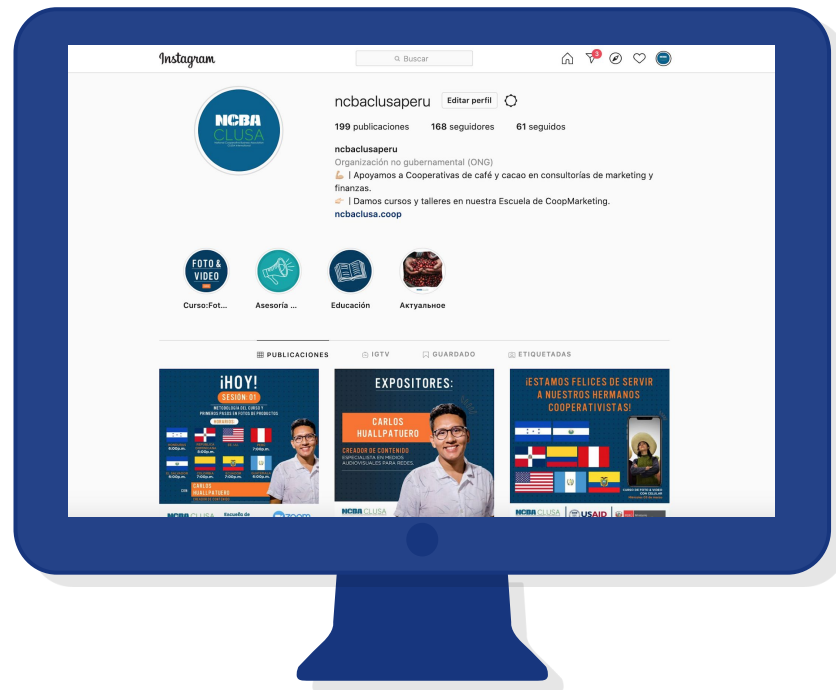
Instagram

Buscar

NCBA CLUSA

ncbaclusaperu Editar perfil

199 publicaciones 168 seguidores 61 seguidos

ncbaclusaperu
Organización no gubernamental (ONG)
💪 | Apoyamos a Cooperativas de café y cacao en consultorías de marketing y finanzas.
👉 | Damos cursos y talleres en nuestra Escuela de CoopMarketing.
ncbaclusa.coop

FOTO & VIDEO

Curso:Fot... Asesoría ... Educación Актуальное

PUBLICACIONES IGTV GUARDADO ETIQUETADAS

¡HOY!
SESIÓN 01
METODOLOGÍA DEL CURSO Y PRIMEROS PASOS EN FOTOS DE PRODUCTOS
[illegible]
CARLOS HUALLPATUERO
NCBA CLUSA Escuela de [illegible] zoom

EXPOSITORES:
CARLOS HUALLPATUERO
CREADOR DE CONTENIDO
ESPECIALISTA EN MEDIOS AUDIOVISUALES PARA REDES.
NCBA CLUSA

¡ESTAMOS FELICES DE SERVIR A NUESTROS HERMANOS COOPERATIVISTAS!
CURSO DE FOTO & VIDEO CON CELULAR
NCBA CLUSA USAID